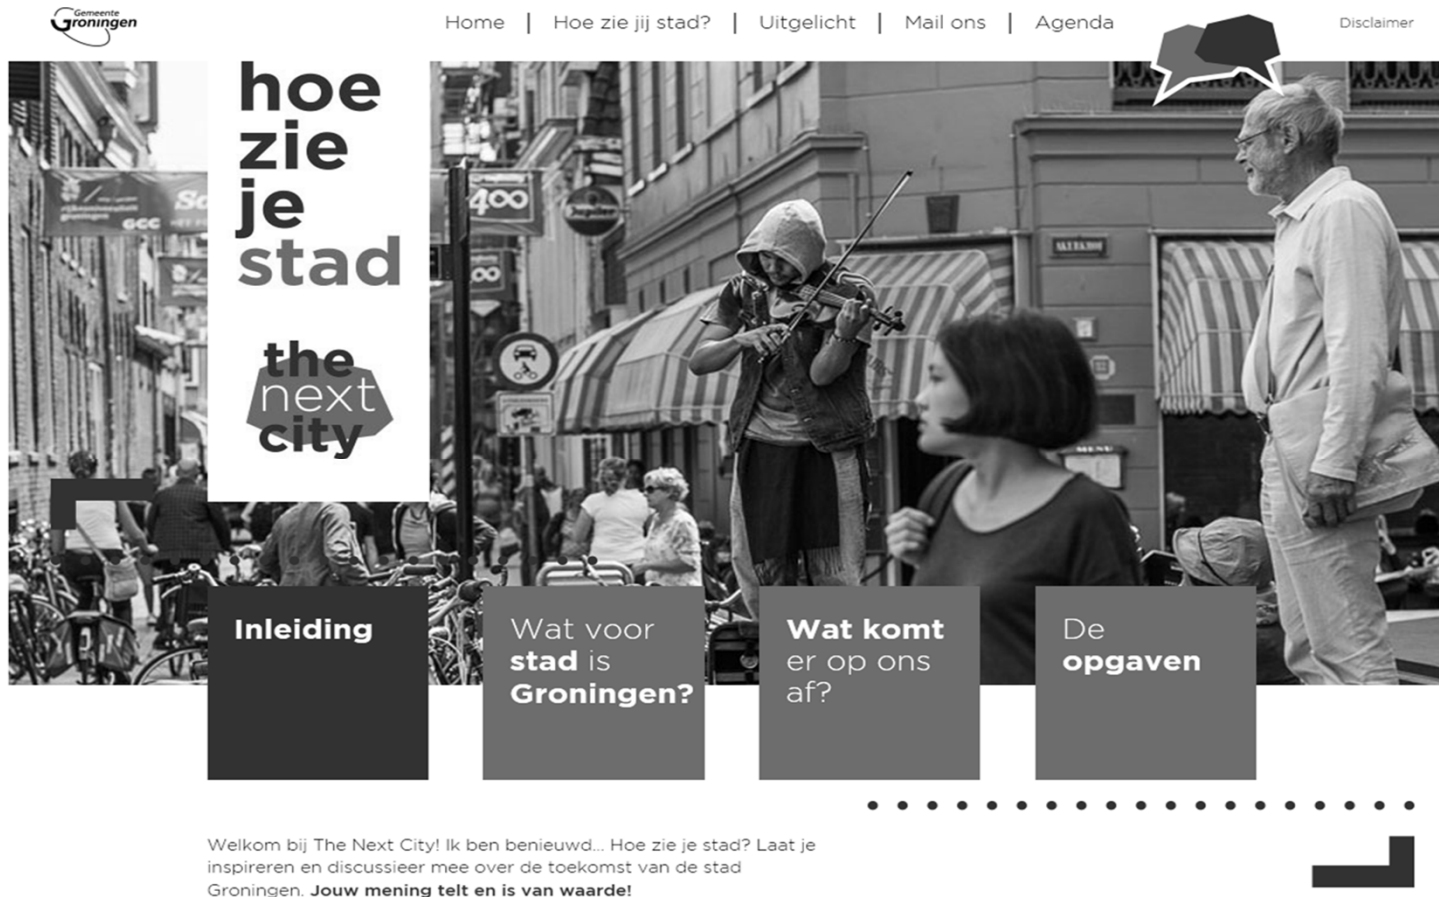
Gemeente Groningen

Home | Hoe zie jij stad? | Uitgelicht | Mail ons | Agenda

Disclaimer

hoe zie je stad

the next city

Inleiding

Wat voor stad is Groningen?

Wat komt er op ons af?

De opgaven

Welkom bij The Next City! Ik ben benieuwd... Hoe zie je stad? Laat je inspireren en discussieer mee over de toekomst van de stad Groningen. Jouw mening telt en is van waarde!